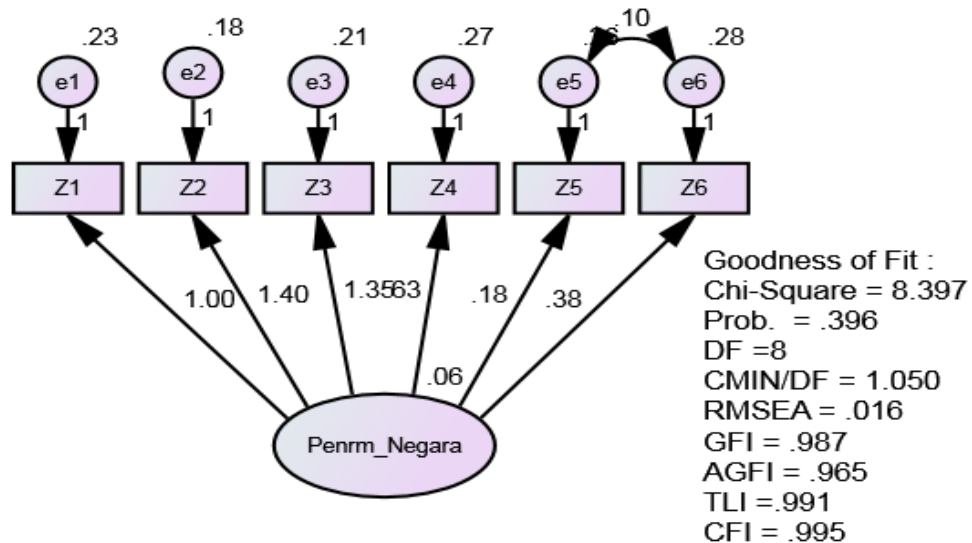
.23 .18 .21 .27 .10 .28

e1 e2 e3 e4 e5 e6

1 1 1 1 1 1

Z1 Z2 Z3 Z4 Z5 Z6

1.00 1.40 1.3563 .18 .38

.06

Penrm_Negara

Goodness of Fit :
Chi-Square = 8.397
Prob. = .396
DF =8
CMIN/DF = 1.050
RMSEA = .016
GFI = .987
AGFI = .965
TLI =.991
CFI = .995